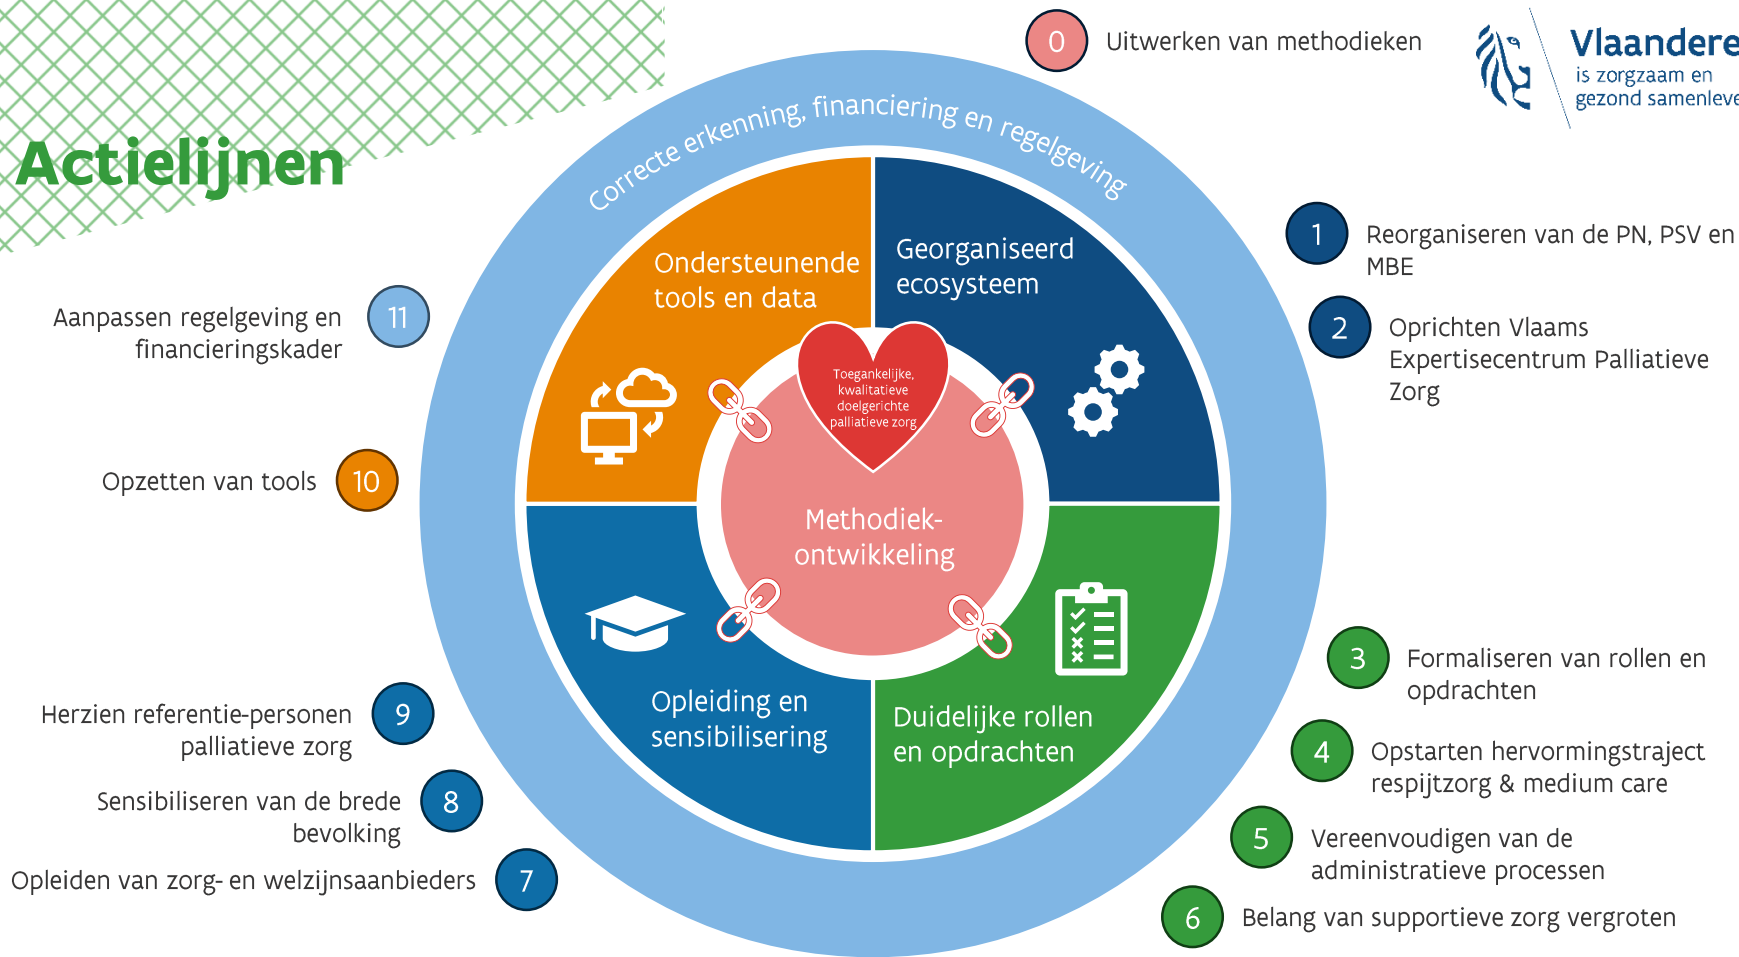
Actielijnen

0 Uitwerken van methodieken

Vlaandere
is zorgzaam en
gezond samenleve

Correcte erkenning, financiering en regelgeving

Ondersteunende tools en data

Georganiseerd ecosysteem

Toegankelijke, kwalitatieve doelgerichte palliatieve zorg

Methodiek-ontwikkeling

Opleiding en sensibilisering

Duidelijke rollen en opdrachten

1 Reorganiseren van de PN, PSV en MBE

2 Oprichten Vlaams Expertisecentrum Palliatieve Zorg

3 Formaliseren van rollen en opdrachten

4 Opstarten hervormingstraject respijtzorg & medium care

5 Vereenvoudigen van de administratieve processen

6 Belang van supportieve zorg vergroten

7 Opleiden van zorg- en welzijnsaanbieders

8 Sensibiliseren van de brede bevolking

9 Herzien referentie-personen palliatieve zorg

10 Opzetten van tools

11 Aanpassen regelgeving en financieringskader